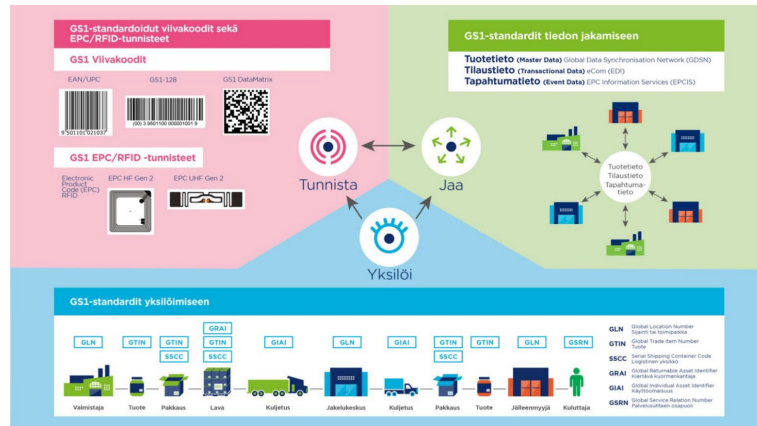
GS1-standardoidut viivakoodit sekä EPC/RFID-tunnisteet

GS1 Viivakoodit

EAN/UPC

GS1-128

GS1 DataMatrix

9 501101 021037

(00) 3 9501100 000001001 6

GS1 EPC/RFID -tunnisteet

Electronic Product Code (EPC) RFID

EPC HF Gen 2

EPC UHF Gen 2

Tunnista

Jaa

Yksilöi

GS1-standardit tiedon jakamiseen

Tuotetieto (Master Data) Global Data Synchronisation Network (GDSN)
Tilaustieto (Transactional Data) eCom (EDI)
Tapahtumatieto (Event Data) EPC Information Services (EPCIS)

Tuotetieto
Tilaustieto
Tapahtuma-tieto

GS1-standardit yksilöimiseen

GLN | GTIN | GTIN SSCC | GRAI GTIN SSCC | GIAI | GLN | GIAI | GTIN SSCC | GTIN | GLN | GSRN

Valmistaja | Tuote | Pakkaus | Lava | Kuljetus | Jakelukeskus | Kuljetus | Pakkaus | Tuote | Jälleenmyyjä | Kuluttaja

GLN Global Location Number
Sijainti tai toimipaikka

GTIN Global Trade Item Number
Tuote

SSCC Serial Shipping Container Code
Logistinen yksikkö

GRAI Global Returnable Asset Identifier
Kiertävä kuormankantaja

GIAI Global Individual Asset Identifier
Käyttöomaisuus

GSRN Global Service Relation Number
Palvelusuhteen osapuoli